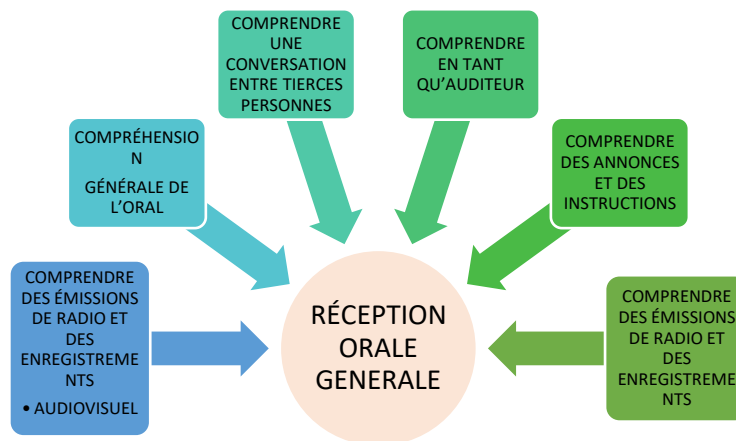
COMPRENDRE UNE CONVERSATION ENTRE TIERCES PERSONNES

COMPRENDRE EN TANT QU'AUDITEUR

COMPRÉHENSIO N

GÉNÉRALE DE L'ORAL

COMPRENDRE DES ANNONCES ET DES INSTRUCTIONS

COMPRENDRE DES ÉMISSIONS DE RADIO ET DES ENREGISTREME NTS

• AUDIOVISUEL

RÉCEPTION ORALE GENERALE

COMPRENDRE DES ÉMISSIONS DE RADIO ET DES ENREGISTREME NTS